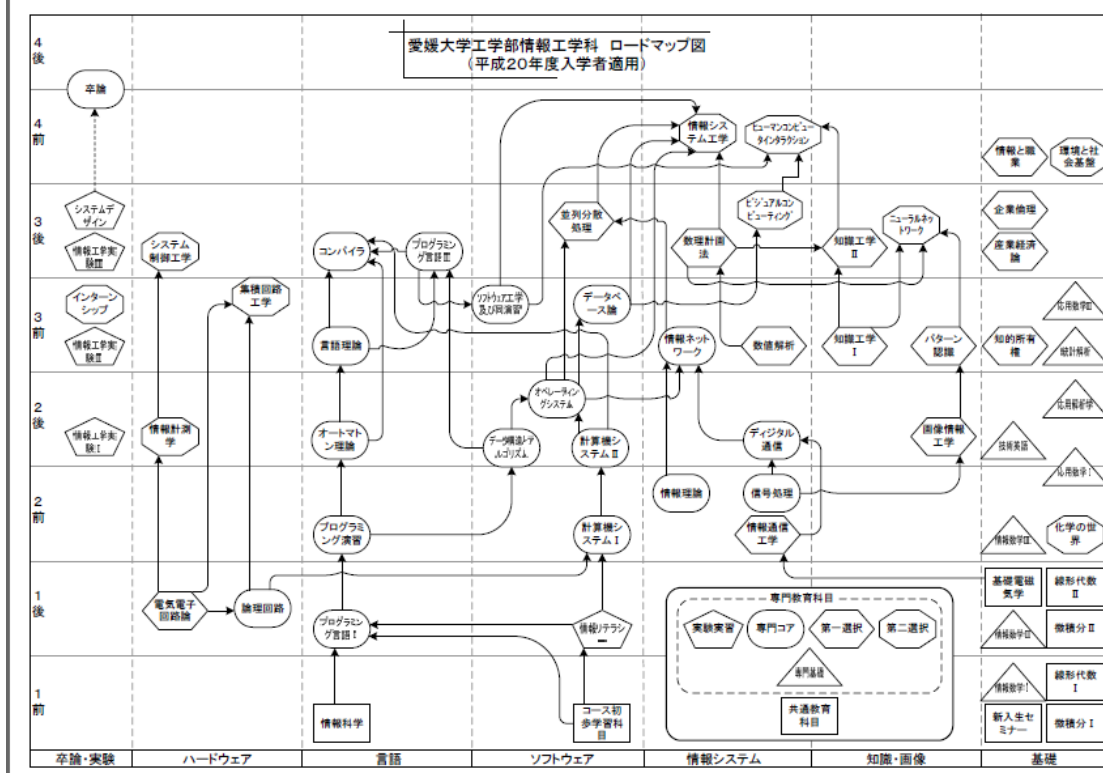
愛媛大学工学部情報工学科 ロードマップ図
(平成20年度入学者適用)

4
後

4
前

3
後

3
前

2
後

2
前

1
後

1
前

卒論

システムデザイン

情報工学実験III

インターンシップ

情報工学実験II

情報工学実験I

システム制御工学

集積回路工学

情報計測学

電気電子回路論

論理回路

コンパイラ

プログラミング言語III

言語理論

オートマトン理論

プログラミング演習

プログラミング言語I

情報科学

ソフトウェア工学及び同演習

並列分散処理

データベース論

オペレーティングシステム

データ構造とアルゴリズム

計算機システムII

計算機システムI

情報リテラシー

コース初歩学習科目

情報システム工学

ヒューマンコンピュータインタラクション

ビジュアルコンピューティング

数理計画法

数値解析

情報ネットワーク

情報理論

ディジタル通信

信号処理

情報通信工学

知識工学II

知識工学I

ニューラルネットワーク

パターン認識

画像情報工学

専門教育科目

実験実習

専門コア

第一選択

第二選択

専門基礎

共通教育科目

情報と職業

環境と社会基盤

企業倫理

産業経済論

応用数学III

知的所有権

統計解析

応用解析学

技術英語

応用数学I

情報数学III

化学の世界

基礎電磁気学

線形代数II

情報数学II

微積分II

情報数学I

線形代数I

新入生セミナー

微積分I

卒論・実験 | ハードウェア | 言語 | ソフトウェア | 情報システム | 知識・画像 | 基礎